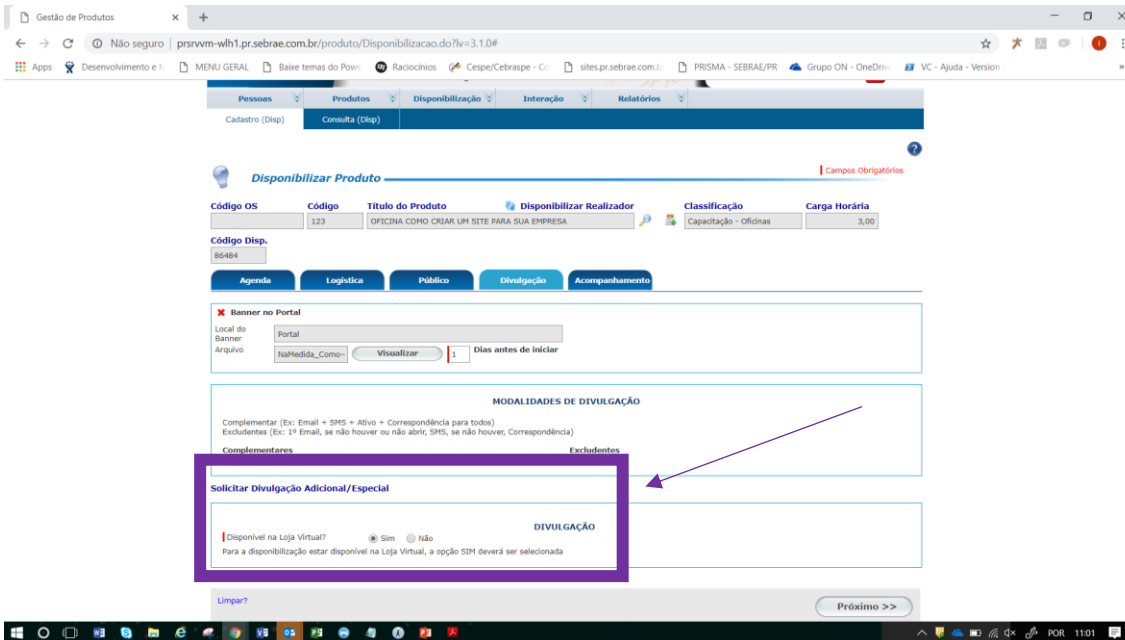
Gestão de Produtos ×

Não seguro | prsrvvm-wlh1.pr.sebrae.com.br/produto/Disponibilizacao.do?lv=3.1.0#

Apps Desenvolvimento e M MENU GERAL Baixe temas do Powe Raciocínios Cespe/Cebraspe - Co sites.pr.sebrae.com.b PRISMA - SEBRAE/PR Grupo ON - OneDrive VC - Ajuda - Version

Pessoas Produtos Disponibilização Interação Relatórios

Cadastro (Disp) Consulta (Disp)

Disponibilizar Produto

Campos Obrigatórios

| Código OS | Código | Título do Produto | Disponibilizar Realizador | Classificação | Carga Horária |
|---|---|---|---|---|---|
| | 123 | OFICINA COMO CRIAR UM SITE PARA SUA EMPRESA | | Capacitação - Oficinas | 3,00 |

Código Disp.
86484

Agenda Logística Público Divulgação Acompanhamento

Banner no Portal
Local do Banner Portal
Arquivo NaMedida_Como- Visualizar 1 Dias antes de iniciar

MODALIDADES DE DIVULGAÇÃO

Complementar (Ex: Email + SMS + Ativo + Correspondência para todos)
Excludentes (Ex: 1º Email, se não houver ou não abrir, SMS, se não houver, Correspondência)

Complementares Excludentes

Solicitar Divulgação Adicional/Especial

DIVULGAÇÃO

Disponível na Loja Virtual? Sim Não
Para a disponibilização estar disponível na Loja Virtual, a opção SIM deverá ser selecionada

Limpar?

Próximo >>

POR 11:01